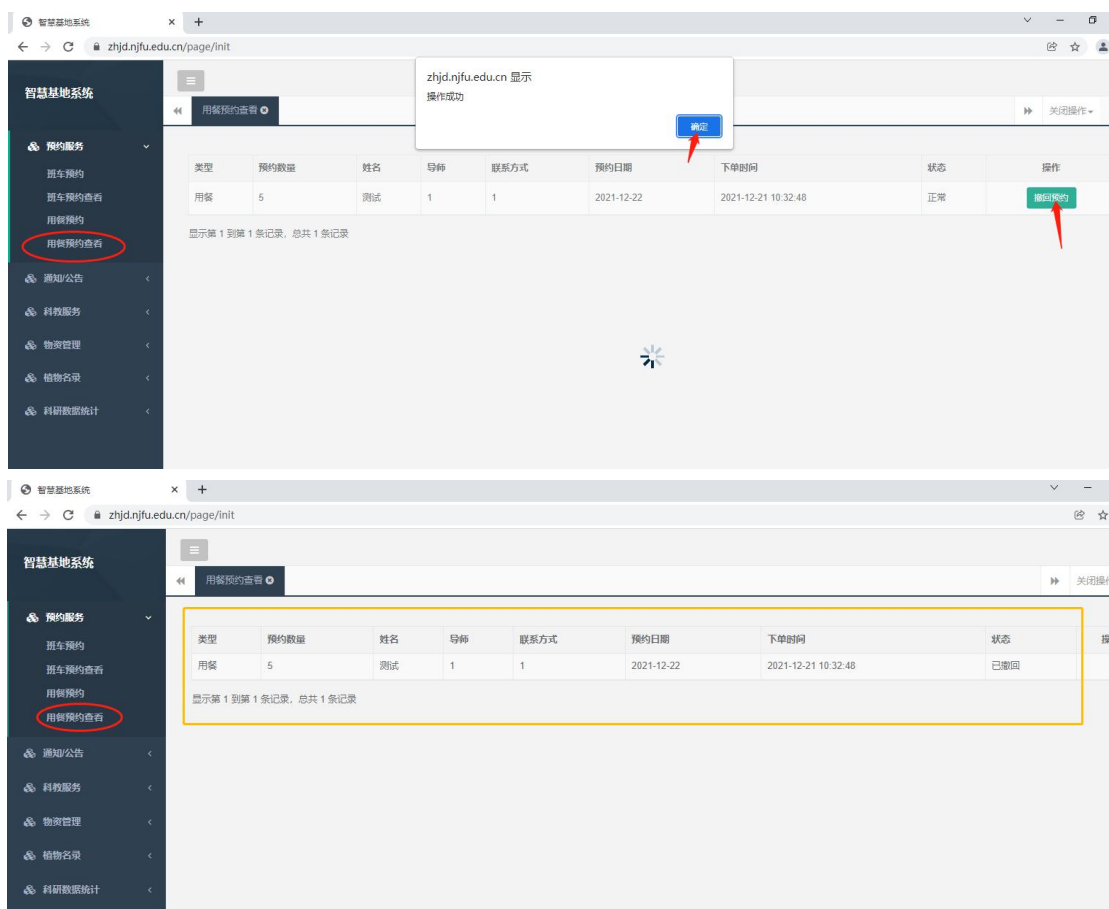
智慧基地系统 ×  +

zhjd.njfu.edu.cn/page/init

智慧基地系统

预约服务
班车预约
班车预约查看
用餐预约
用餐预约查看
通知/公告
科教服务
物资管理
植物名录
科研数据统计

用餐预约查看

关闭操作

zhjd.njfu.edu.cn 显示
操作成功
确定

| 类型 | 预约数量 | 姓名 | 导师 | 联系方式 | 预约日期 | 下单时间 | 状态 | 操作 |
|---|---|---|---|---|---|---|---|---|
| 用餐 | 5 | 测试 | 1 | 1 | 2021-12-22 | 2021-12-21 10:32:48 | 正常 | 撤回预约 |

显示第 1 到第 1 条记录，总共 1 条记录

智慧基地系统 ×  +

zhjd.njfu.edu.cn/page/init

智慧基地系统

预约服务
班车预约
班车预约查看
用餐预约
用餐预约查看
通知/公告
科教服务
物资管理
植物名录
科研数据统计

用餐预约查看

关闭操

| 类型 | 预约数量 | 姓名 | 导师 | 联系方式 | 预约日期 | 下单时间 | 状态 | 操 |
|---|---|---|---|---|---|---|---|---|
| 用餐 | 5 | 测试 | 1 | 1 | 2021-12-22 | 2021-12-21 10:32:48 | 已撤回 | |

显示第 1 到第 1 条记录，总共 1 条记录